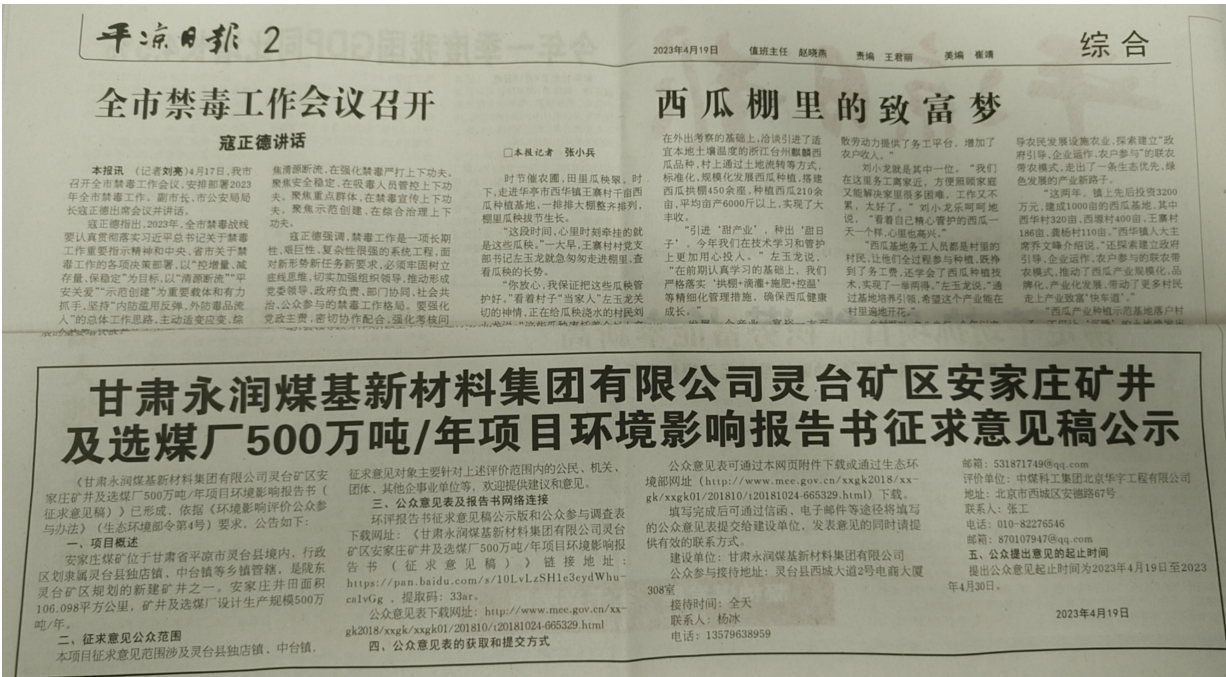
平凉日报 2

2023年4月19日 值班主任 赵晓燕 责编 王君丽 美编 崔靖

综合

全市禁毒工作会议召开

寇正德讲话

本报讯 (记者刘亮)4月17日,我市召开全市禁毒工作会议,安排部署2023年全市禁毒工作。副市长、市公安局局长寇正德出席会议并讲话。

寇正德指出,2023年,全市禁毒战线要认真贯彻落实习近平总书记关于禁毒工作重要指示精神和中央、省市关于禁毒工作的各项决策部署,以"控增量、减存量、保稳定"为目标,以"清源断流""平安关爱""示范创建"为重要载体和有力抓手,坚持"内防滥用反弹、外防毒品流入"的总体工作思路,主动适应变化,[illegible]

焦清源断流,在强化禁毒严打上下功夫,聚焦安全稳定,在吸毒人员管控上下功夫,聚焦重点群体,在禁毒宣传上下功夫,聚焦示范创建,在综合治理上下功夫。

寇正德强调,禁毒工作是一项长期性、艰巨性、复杂性很强的系统工程,面对新形势新任务新要求,必须牢固树立底线思维,切实加强组织领导,推动形成党委领导、政府负责、部门协同、社会共治、公众参与的禁毒工作格局。要强化党政主责,密切协作配合,强化考核问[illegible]

西瓜棚里的致富梦

□本报记者 张小兵

时节催农闲,田里瓜秧翠。时下,走进华亭市西华镇王寨村千亩西瓜种植基地,一排排大棚整齐排列,棚里瓜秧长势喜人。

"这段时间,心里时刻牵挂的就是这些瓜秧。"一大早,王寨村村党支部书记左玉龙就急匆匆走进棚里,查看瓜秧的长势。

"你放心,我保证把这些瓜秧管护好。""看着村子'当家人'左玉龙关切的神情,正在给瓜秧浇水的村民刘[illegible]

在外出考察的基础上,洽谈引进了适宜本地土壤温度的浙江台州麒麟西瓜品种,村上通过土地流转等方式,标准化、规模化发展西瓜种植,搭建西瓜拱棚450余座,种植西瓜210余亩,平均亩产6000斤以上,实现了大丰收。

"引进'甜产业',种出'甜日子'。今年我们在技术学习和管护上更加用心投入。"左玉龙说,"在前期认真学习的基础上,我们严格落实'拱棚+滴灌+施肥+控温'等精细化管理措施,确保西瓜健康成长。"

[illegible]

散劳动力提供了务工平台,增加了农户收入。"

刘小龙就是其中一位。"我们在这里务工真实惠,方便照顾家庭又能解决家里很多困难,工作又不累,太好了。"刘小龙乐呵呵地说,"看着自己精心管护的西瓜一天一个样,心里也高兴。"

"西瓜基地务工人员都是村里的村民,让他们全过程参与种植,既挣到了务工费,还学会了西瓜种植技术,实现了一举两得。"左玉龙说,"通过基地培养引领,希望这个产业能在村里遍地开花。"

导农民发展设施农业,探索建立"政府引导、企业运作、农户参与"的联农带农模式,走出了一条生态优先、绿色发展的产业新路子。

"这两年,镇上先后投资3200万元,建成1000亩的西瓜基地,其中西华村320亩、西塬村400亩、王寨村186亩、裴杨村110亩。"西华镇人大主席乔文峰介绍说,"还探索建立政府引导、企业运作、农户参与的联农带农模式,推动了西瓜产业规模化、品牌化、产业化发展,带动了更多村民走上产业致富'快车道'。"

"西瓜产业种植示范基地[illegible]

甘肃永润煤基新材料集团有限公司灵台矿区安家庄矿井及选煤厂500万吨/年项目环境影响报告书征求意见稿公示

《甘肃永润煤基新材料集团有限公司灵台矿区安家庄矿井及选煤厂500万吨/年项目环境影响报告书(征求意见稿)》已形成,依据《环境影响评价公众参与办法》(生态环境部令第4号)要求,公告如下:

一、项目概述

安家庄煤矿位于甘肃省平凉市灵台县境内,行政区划隶属灵台县独店镇、中台镇等乡镇管辖,是陇东灵台矿区规划的新建矿井之一,安家庄井田面积106.098平方公里,矿井及选煤厂设计生产规模500万吨/年。

二、征求意见公众范围

本项目征求意见范围涉及灵台县独店镇、中台镇,

征求意见对象主要针对上述评价范围内的公民、机关、团体、其他企事业单位等,欢迎提供建议和意见。

三、公众意见表及报告书网络连接

环评报告书征求意见稿公示版和公众参与调查表下载网址:《甘肃永润煤基新材料集团有限公司灵台矿区安家庄矿井及选煤厂500万吨/年项目环境影响报告书(征求意见稿)》链接地址:https://pan.baidu.com/s/10LvLzSH1e3eydWhu-calvGg,提取码:33ar。

公众意见表下载网址:http://www.mee.gov.cn/xxgk2018/xxgk/xxgk01/201810/t20181024-665329.html

四、公众意见表的获取和提交方式

公众意见表可通过本网页附件下载或通过生态环境部网址(http://www.mee.gov.cn/xxgk2018/xxgk/xxgk01/201810/t20181024-665329.html)下载。

填写完成后可通过信函、电子邮件等途径将填写的公众意见表提交给建设单位,发表意见的同时请提供有效的联系方式。

建设单位:甘肃永润煤基新材料集团有限公司

公众参与接待地址:灵台县西城大道2号电商大厦308室

接待时间:全天

联系人:杨冰

电话:13579638959

邮箱:531871749@qq.com

评价单位:中煤科工集团北京华宇工程有限公司

地址:北京市西城区安德路67号

联系人:张工

电话:010-82276546

邮箱:870107947@qq.com

五、公众提出意见的起止时间

提出公众意见起止时间为2023年4月19日至2023年4月30日。

2023年4月19日